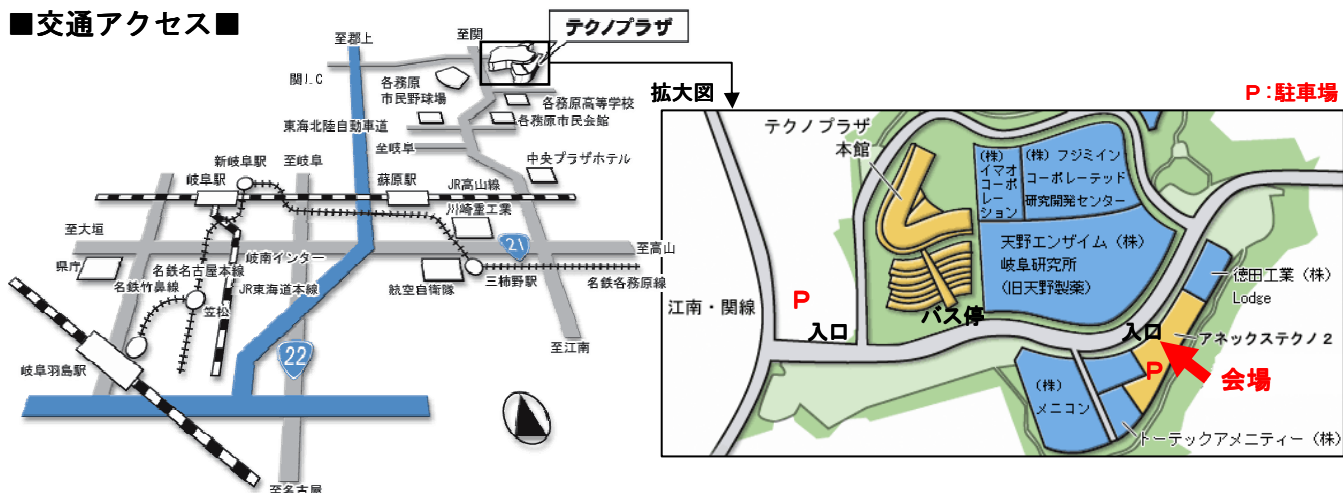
■交通アクセス■

至郡上

至関

テクノプラザ

関I.C

各務原市民野球場

各務原高等学校

各務原市民会館

東海北陸自動車道

至岐阜

中央プラザホテル

新岐阜駅

至岐阜

岐阜駅

蘇原駅

JR高山線

川崎重工業

至大垣

21

至高山

県庁

名鉄名古屋本線

岐南インター

名鉄竹鼻線

JR東海道本線

航空自衛隊

三柿野駅

名鉄各務原線

笠松

22

至江南

岐阜羽島駅

至名古屋

拡大図

P：駐車場

テクノプラザ本館

（株）イマオコーポレーション

（株）フジミインコーポレーテッド研究開発センター

天野エンザイム（株）岐阜研究所（旧天野製薬）

徳田工業（株）

Lodge

江南・関線

P

入口

バス停

入口

アネックステクノ２

P

会場

（株）メニコン

トーテックアメニティー（株）